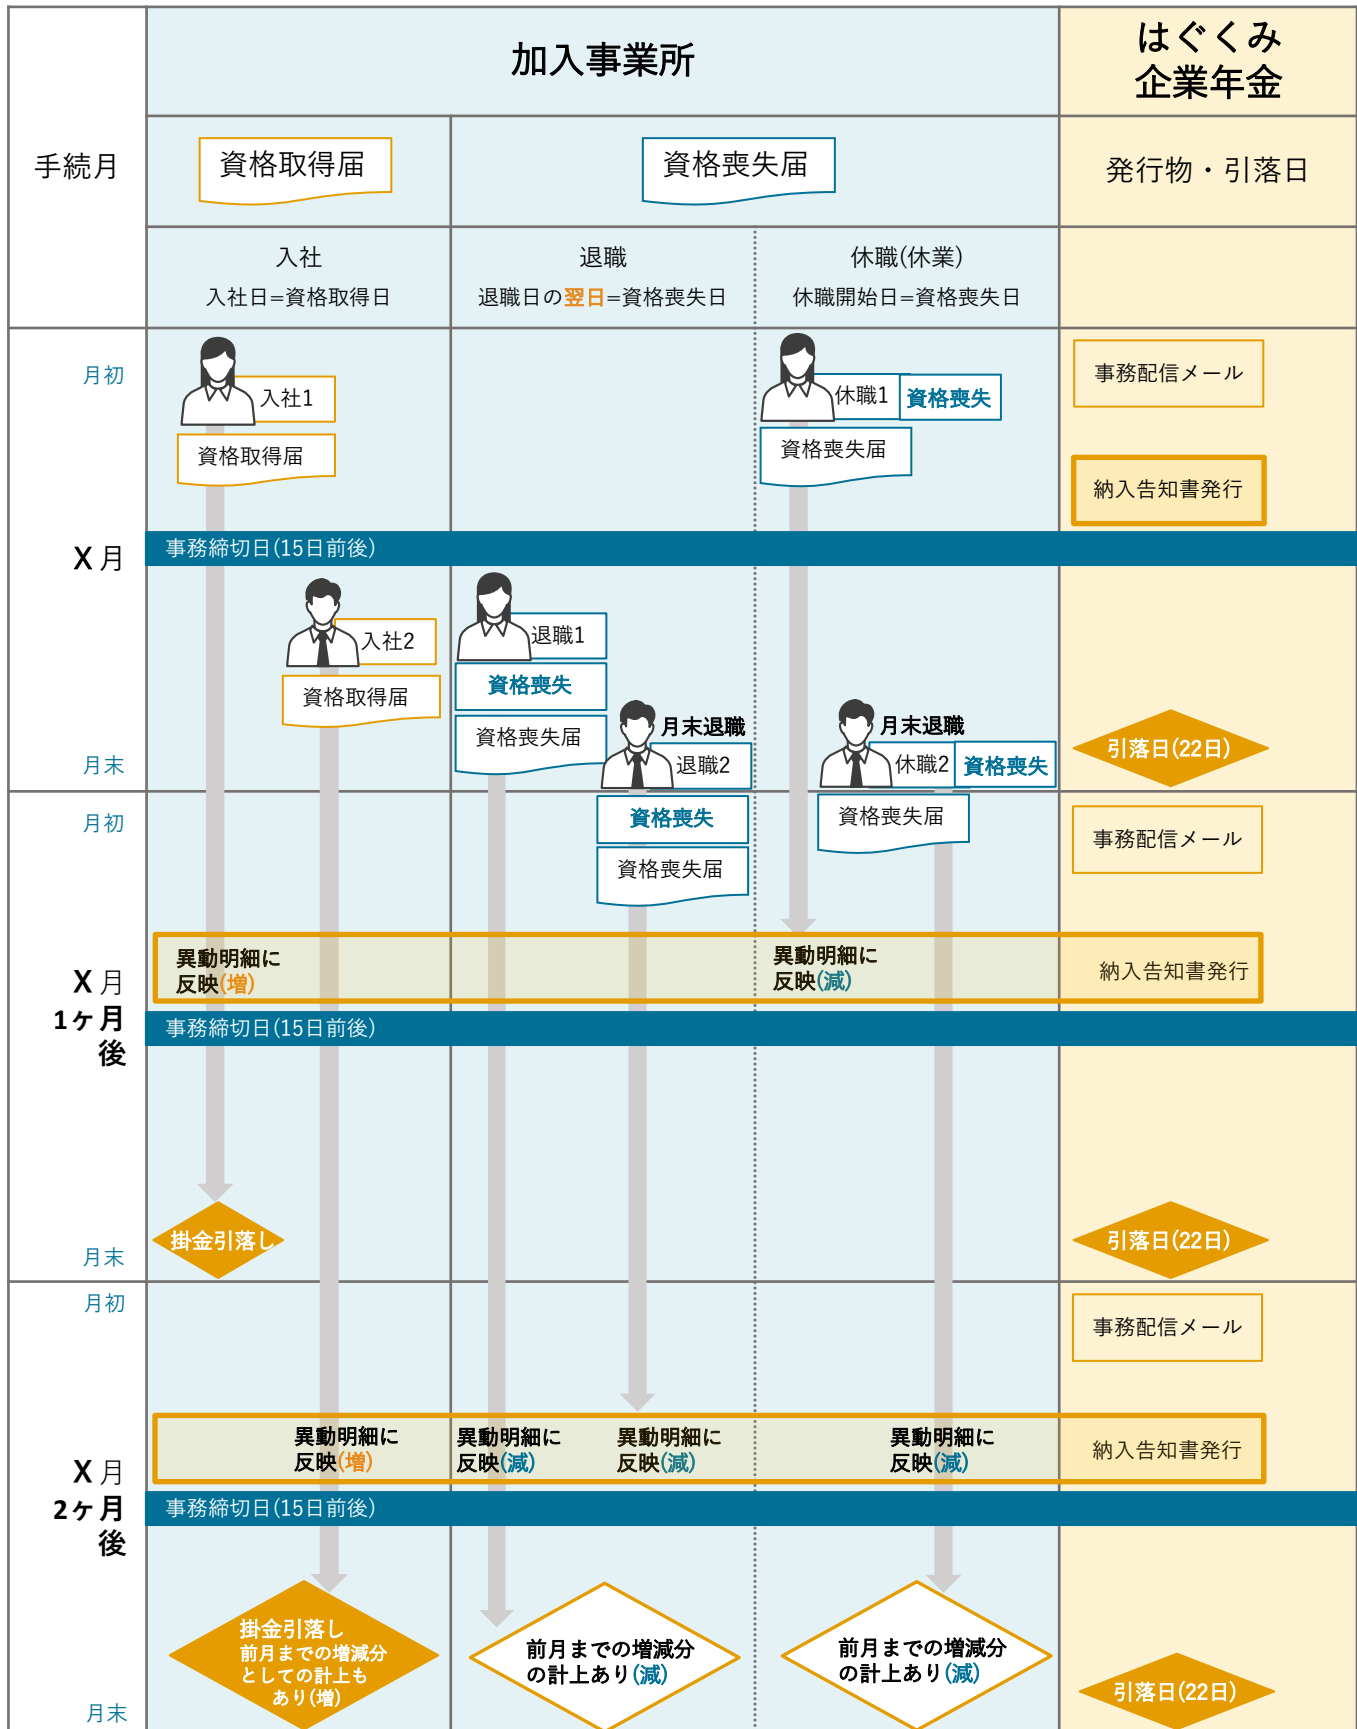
手続月

加入事業所

はぐくみ企業年金

資格取得届

資格喪失届

発行物・引落日

入社
入社日=資格取得日

退職
退職日の翌日=資格喪失日

休職(休業)
休職開始日=資格喪失日

X月

月初

入社1
資格取得届

休職1 資格喪失
資格喪失届

事務配信メール

納入告知書発行

事務締切日(15日前後)

入社2
資格取得届

退職1
資格喪失
資格喪失届

月末退職
退職2
資格喪失
資格喪失届

月末退職
休職2 資格喪失
資格喪失届

月末

引落日(22日)

X月1ヶ月後

月初

事務配信メール

異動明細に反映(増)

異動明細に反映(減)

納入告知書発行

事務締切日(15日前後)

掛金引落し

月末

引落日(22日)

X月2ヶ月後

月初

事務配信メール

異動明細に反映(増)

異動明細に反映(減)

異動明細に反映(減)

異動明細に反映(減)

納入告知書発行

事務締切日(15日前後)

掛金引落し
前月までの増減分としての計上もあり(増)

前月までの増減分の計上あり(減)

前月までの増減分の計上あり(減)

月末

引落日(22日)